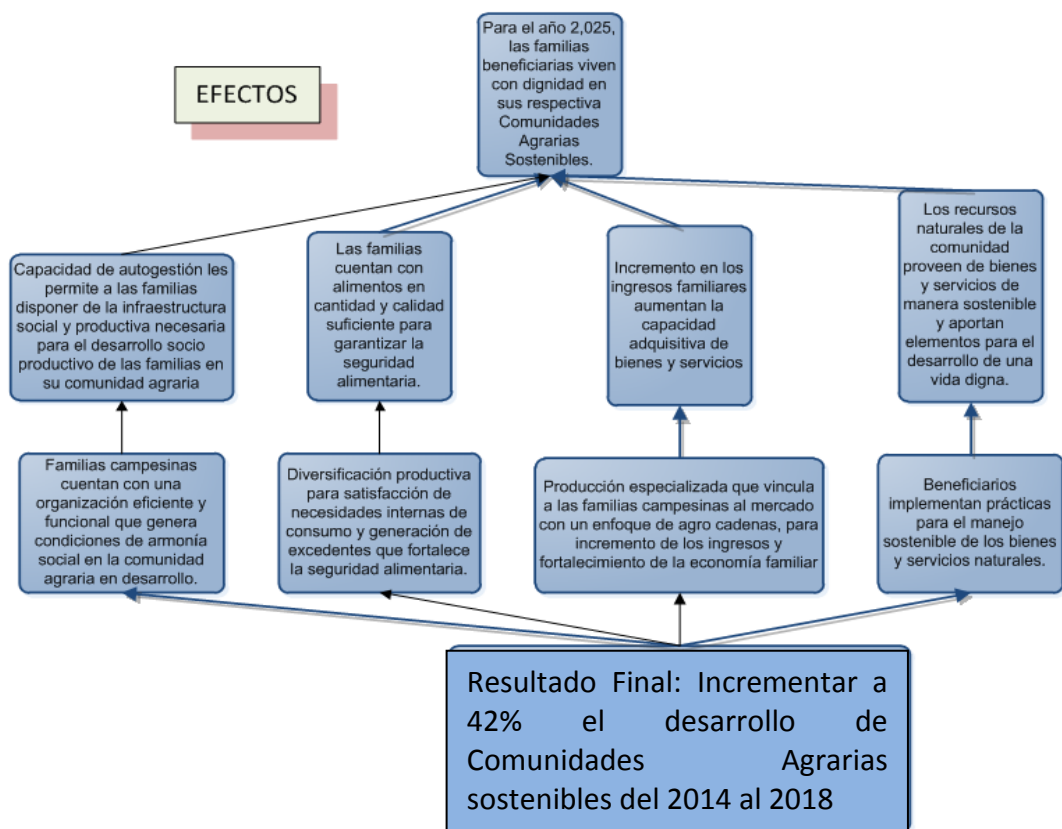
EFECTOS

Para el año 2,025, las familias beneficiarias viven con dignidad en sus respectiva Comunidades Agrarias Sostenibles.

Capacidad de autogestión les permite a las familias disponer de la infraestructura social y productiva necesaria para el desarrollo socio productivo de las familias en su comunidad agraria

Las familias cuentan con alimentos en cantidad y calidad suficiente para garantizar la seguridad alimentaria.

Incremento en los ingresos familiares aumentan la capacidad adquisitiva de bienes y servicios

Los recursos naturales de la comunidad proveen de bienes y servicios de manera sostenible y aportan elementos para el desarrollo de una vida digna.

Familias campesinas cuentan con una organización eficiente y funcional que genera condiciones de armonía social en la comunidad agraria en desarrollo.

Diversificación productiva para satisfacción de necesidades internas de consumo y generación de excedentes que fortalece la seguridad alimentaria.

Producción especializada que vincula a las familias campesinas al mercado con un enfoque de agro cadenas, para incremento de los ingresos y fortalecimiento de la economía familiar

Beneficiarios implementan prácticas para el manejo sostenible de los bienes y servicios naturales.

Resultado Final: Incrementar a 42% el desarrollo de Comunidades Agrarias sostenibles del 2014 al 2018